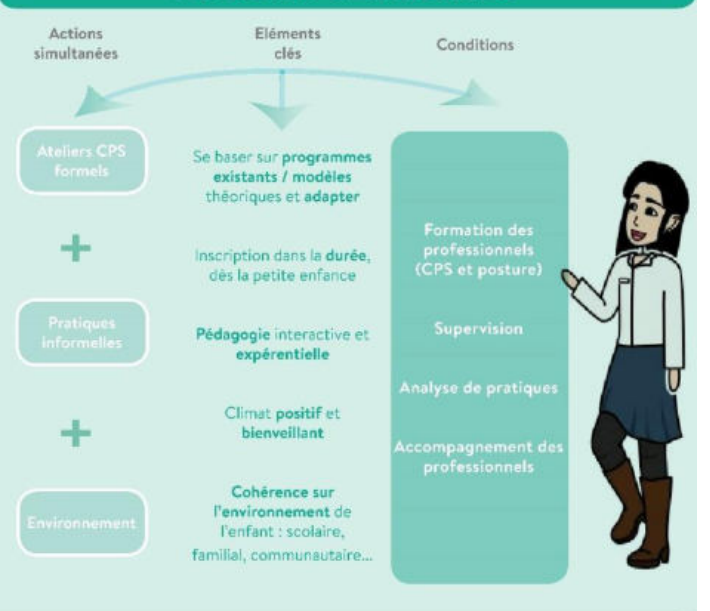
Actions simultanées

Eléments clés

Conditions

Ateliers CPS formels

+

Pratiques informelles

+

Environnement

Se baser sur programmes existants / modèles théoriques et adapter

Inscription dans la durée, dès la petite enfance

Pédagogie interactive et expérentielle

Climat positif et bienveillant

Cohérence sur l'environnement de l'enfant : scolaire, familial, communautaire...

Formation des professionnels (CPS et posture)

Supervision

Analyse de pratiques

Accompagnement des professionnels